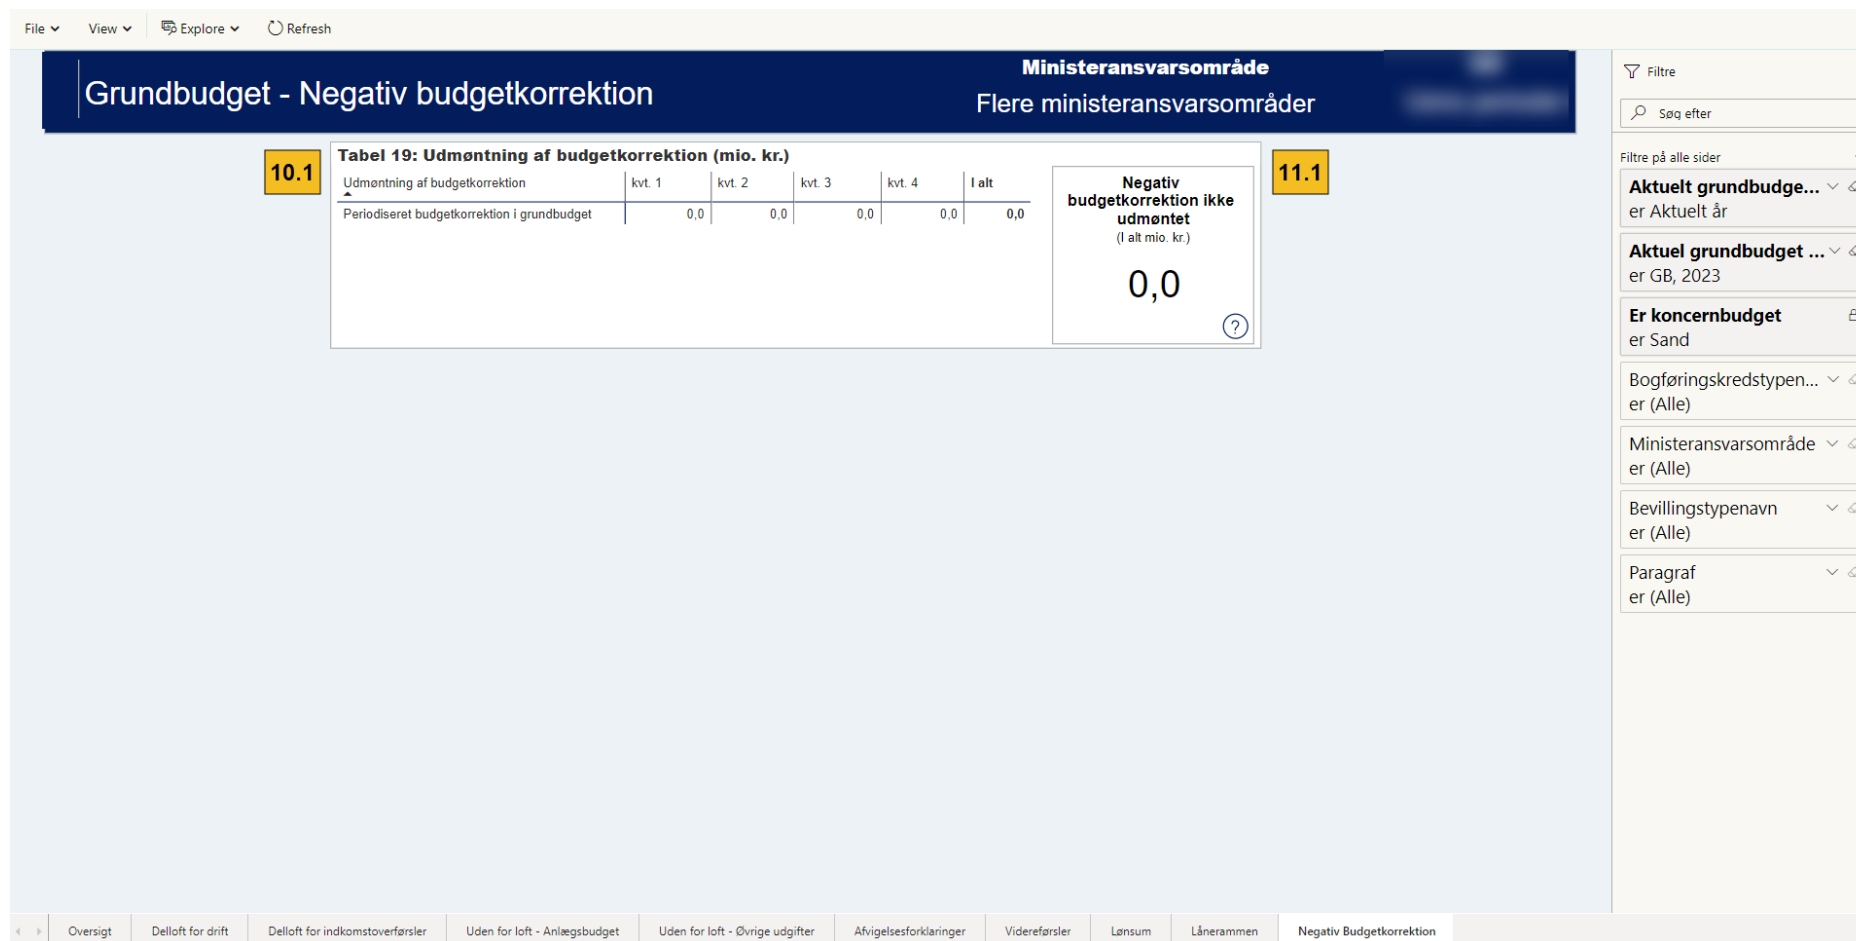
File View Explore Refresh

Grundbudget - Negativ budgetkorrektion

Ministeransvarsområde
Flere ministeransvarsområder

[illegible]

10.1

Tabel 19: Udmøntning af budgetkorrektion (mio. kr.)

| Udmøntning af budgetkorrektion | kvt. 1 | kvt. 2 | kvt. 3 | kvt. 4 | I alt |
|---|---|---|---|---|---|
| Periodiseret budgetkorrektion i grundbudget | 0,0 | 0,0 | 0,0 | 0,0 | 0,0 |

Negativ budgetkorrektion ikke udmøntet
(I alt mio. kr.)
0,0
?

11.1

Filtre

Søg efter

Filtre på alle sider

Aktuelt grundbudge...
er Aktuelt år

Aktuel grundbudget ...
er GB, 2023

Er koncernbudget
er Sand

Bogføringskredstypen...
er (Alle)

Ministeransvarsområde
er (Alle)

Bevillingstypenavn
er (Alle)

Paragraf
er (Alle)

Oversigt | Delloft for drift | Delloft for indkomstoverførsler | Uden for loft - Anlægsbudget | Uden for loft - Øvrige udgifter | Afvigelsesforklaringer | Videreførsler | Lønsum | Lånerammen | Negativ Budgetkorrektion